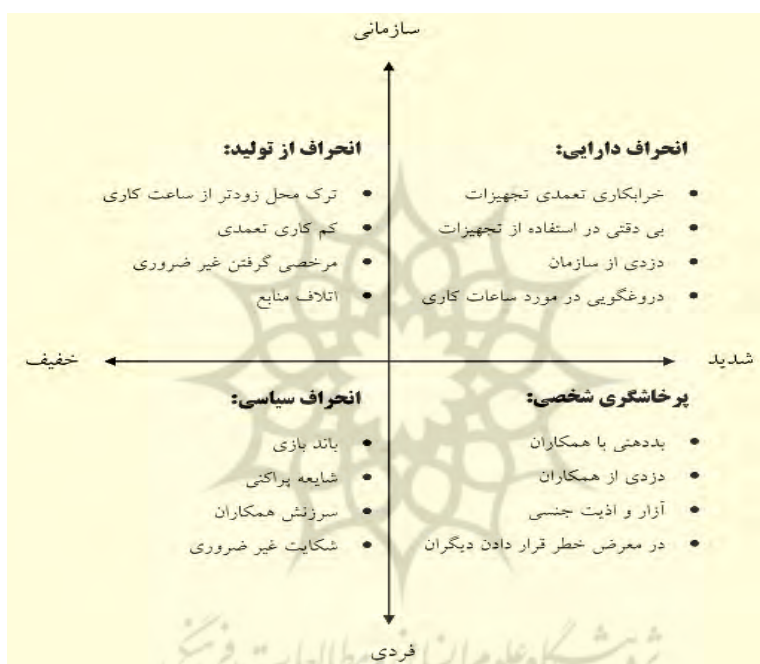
سازمانی

انحراف دارایی:
• خرابکاری تعمدی تجهیزات
• بی دقتی در استفاده از تجهیزات
• دزدی از سازمان
• دروغگویی در مورد ساعات کاری

انحراف از تولید:
• ترک محل زودتر از ساعت کاری
• کم کاری تعمدی
• مرخصی گرفتن غیر ضروری
• اتلاف منابع

شدید

خفیف

پرخاشگری شخصی:
• بددهنی با همکاران
• دزدی از همکاران
• آزار و اذیت جنسی
• در معرض خطر قرار دادن دیگران

انحراف سیاسی:
• باند بازی
• شایعه پراکنی
• سرزنش همکاران
• شکایت غیر ضروری

فردی

پژوهشگاه علوم انسانی و مطالعات فرهنگی